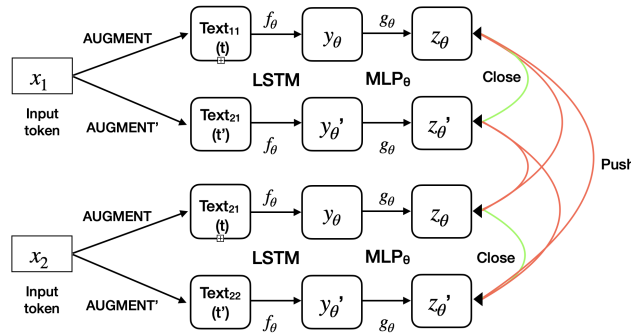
$x_1$

Input token

AUGMENT

AUGMENT'

Text$_{11}$ (t)

Text$_{21}$ (t')

$f_\theta$

$f_\theta$

$y_\theta$

$y_\theta$'

$g_\theta$

$g_\theta$

$z_\theta$

$z_\theta$'

LSTM

MLP$_\theta$

Close

Push

$x_2$

Input token

AUGMENT

AUGMENT'

Text$_{21}$ (t)

Text$_{22}$ (t')

$f_\theta$

$f_\theta$

$y_\theta$

$y_\theta$'

$g_\theta$

$g_\theta$

$z_\theta$

$z_\theta$'

LSTM

MLP$_\theta$

Close